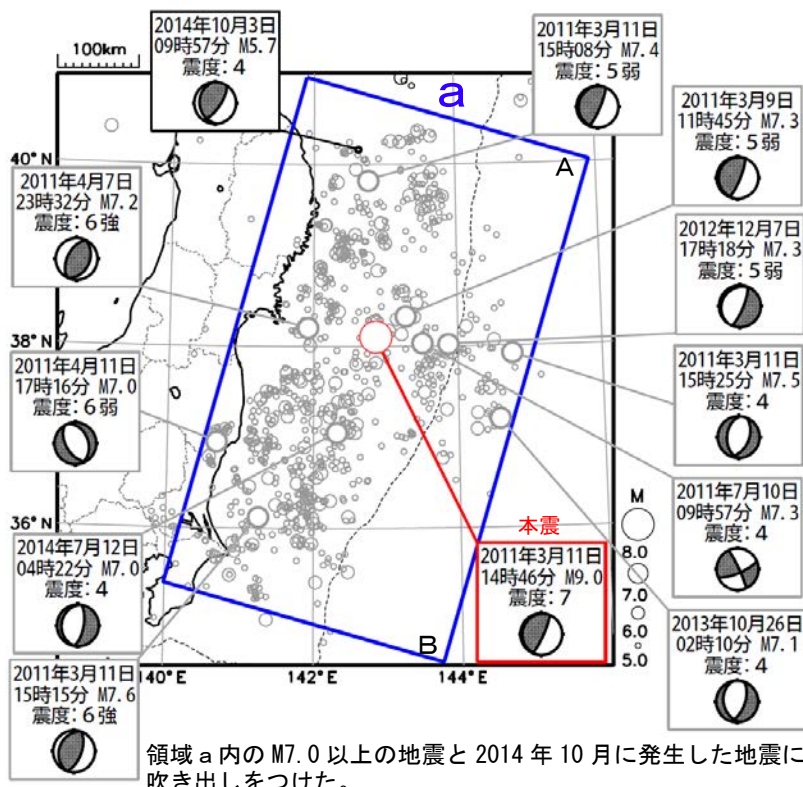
100km

2014年10月3日
09時57分 M5.7
震度：4

a

2011年3月11日
15時08分 M7.4
震度：5弱

2011年3月9日
11時45分 M7.3
震度：5弱

40° N

A

2011年4月7日
23時32分 M7.2
震度：6強

2012年12月7日
17時18分 M7.3
震度：5弱

38° N

2011年4月11日
17時16分 M7.0
震度：6弱

2011年3月11日
15時25分 M7.5
震度：4

2011年7月10日
09時57分 M7.3
震度：4

M

36° N

本震

2014年7月12日
04時22分 M7.0
震度：4

2011年3月11日
14時46分 M9.0
震度：7

8.0
7.0
6.0
5.0

2013年10月26日
02時10分 M7.1
震度：4

B

2011年3月11日
15時15分 M7.6
震度：6強

140° E 142° E 144° E

領域ａ内の M7.0 以上の地震と 2014 年 10 月に発生した地震に吹き出しをつけた。